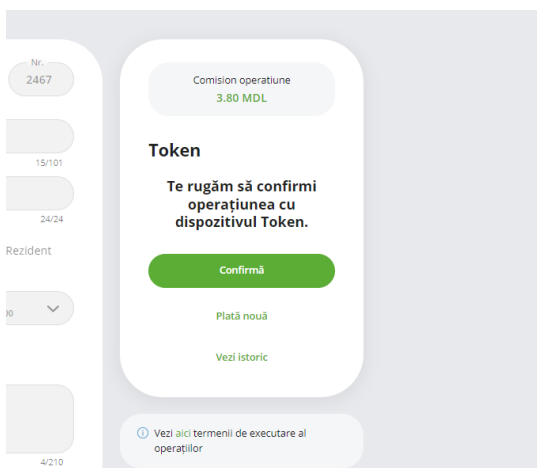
Nr.
2467

15/101

24/24

Rezident

00

4/210

Comision operatiune
3.80 MDL

Token

Te rugăm să confirmi operațiunea cu dispozitivul Token.

Confirmă

Plată nouă

Vezi istoric

Vezi aici termenii de executare al operațiilor